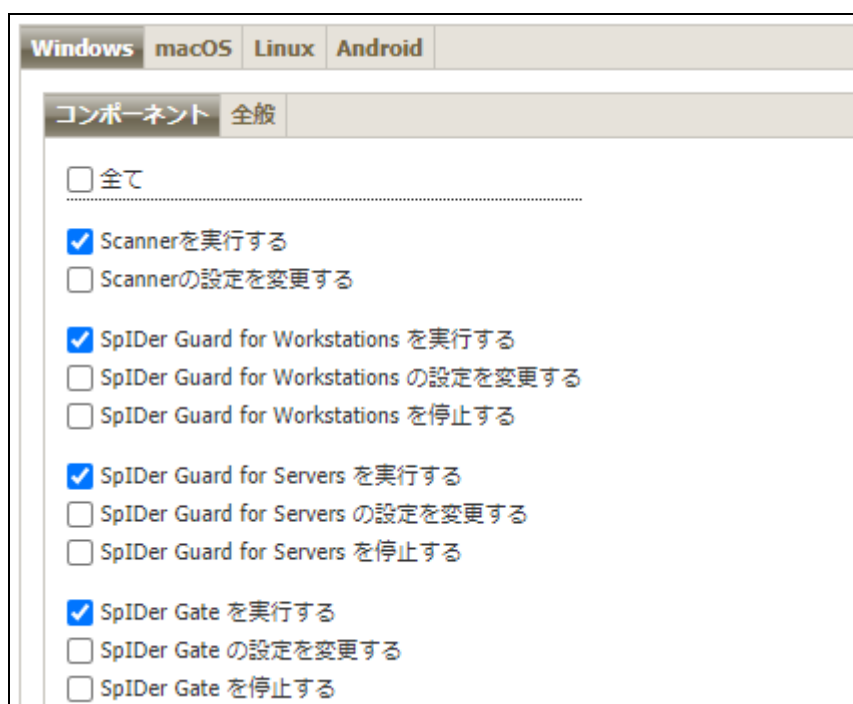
Windows macOS Linux Android

コンポーネント 全般

☐ 全て

☑ Scannerを実行する
☐ Scannerの設定を変更する

☑ SpIDer Guard for Workstations を実行する
☐ SpIDer Guard for Workstations の設定を変更する
☐ SpIDer Guard for Workstations を停止する

☑ SpIDer Guard for Servers を実行する
☐ SpIDer Guard for Servers の設定を変更する
☐ SpIDer Guard for Servers を停止する

☑ SpIDer Gate を実行する
☐ SpIDer Gate の設定を変更する
☐ SpIDer Gate を停止する